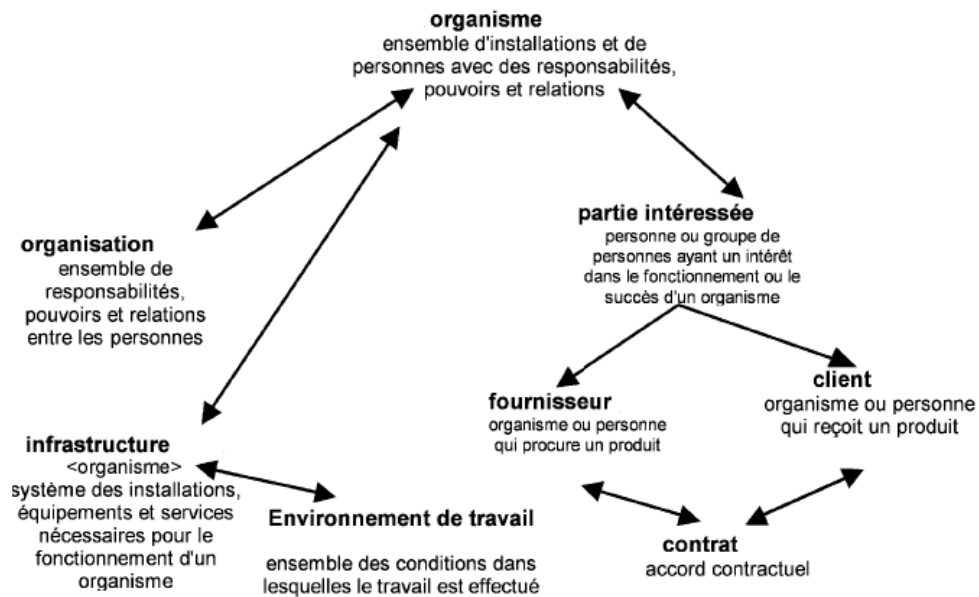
**organisme**
ensemble d'installations et de personnes avec des responsabilités, pouvoirs et relations

**partie intéressée**
personne ou groupe de personnes ayant un intérêt dans le fonctionnement ou le succès d'un organisme

**organisation**
ensemble de responsabilités, pouvoirs et relations entre les personnes

**fournisseur**
organisme ou personne qui procure un produit

**client**
organisme ou personne qui reçoit un produit

**infrastructure**
<organisme>
système des installations, équipements et services nécessaires pour le fonctionnement d'un organisme

**Environnement de travail**
ensemble des conditions dans lesquelles le travail est effectué

**contrat**
accord contractuel